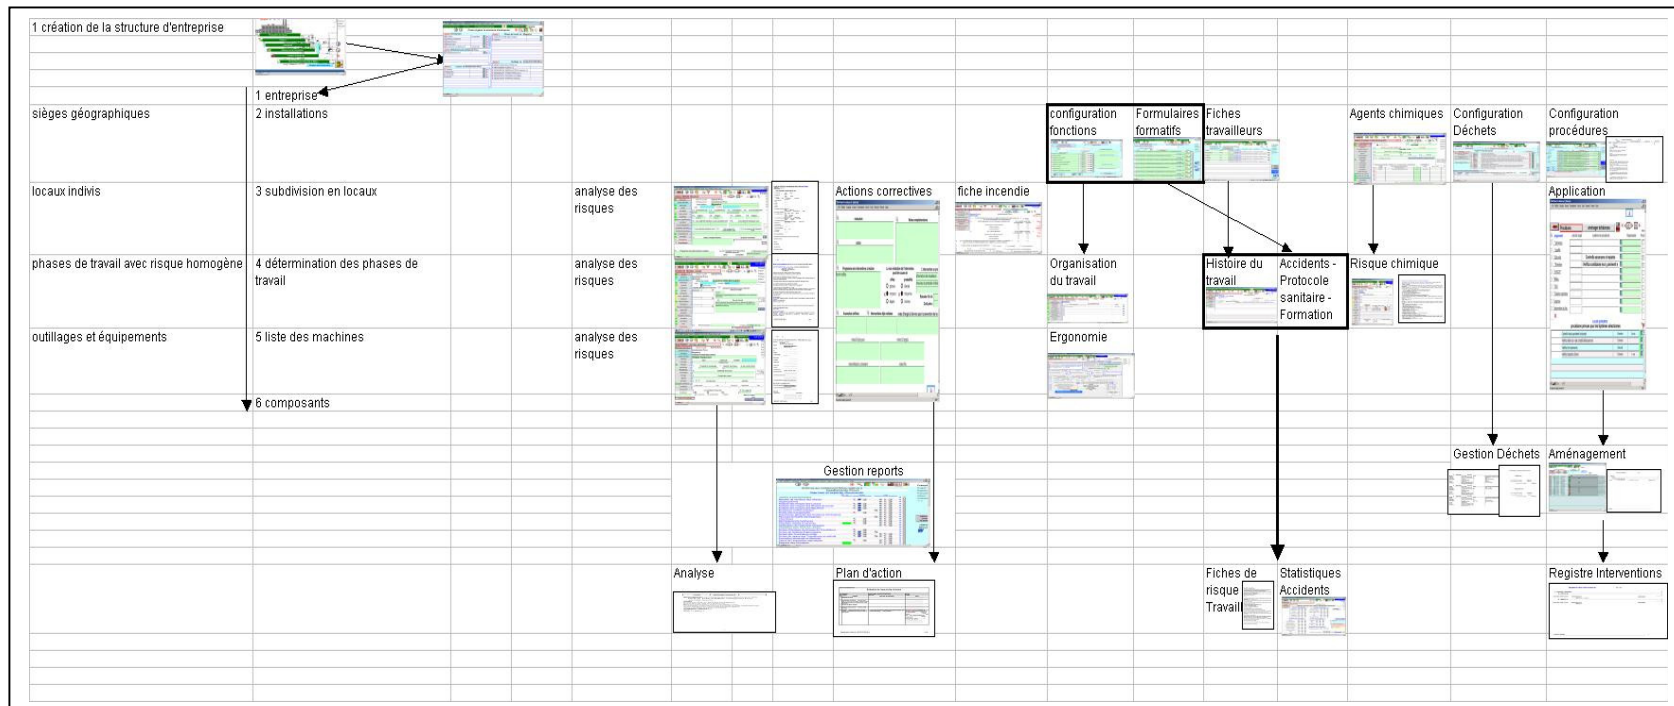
1 création de la structure d'entreprise

1 entreprise

sièges géographiques
2 installations

configuration fonctions
Formulaires formatifs
Fiches travailleurs
Agents chimiques
Configuration Déchets
Configuration procédures

locaux indivis
3 subdivision en locaux
analyse des risques
Actions correctives
fiche incendie
Application

phases de travail avec risque homogène
4 détermination des phases de travail
analyse des risques
Organisation du travail
Histoire du travail
Accidents - Protocole sanitaire - Formation
Risque chimique

outillages et équipements
5 liste des machines
analyse des risques
Ergonomie

6 composants

Gestion Déchets
Aménagement

Gestion reports

Analyse
Plan d'action
Fiches de risque Travail
Statistiques Accidents
Registre Interventions